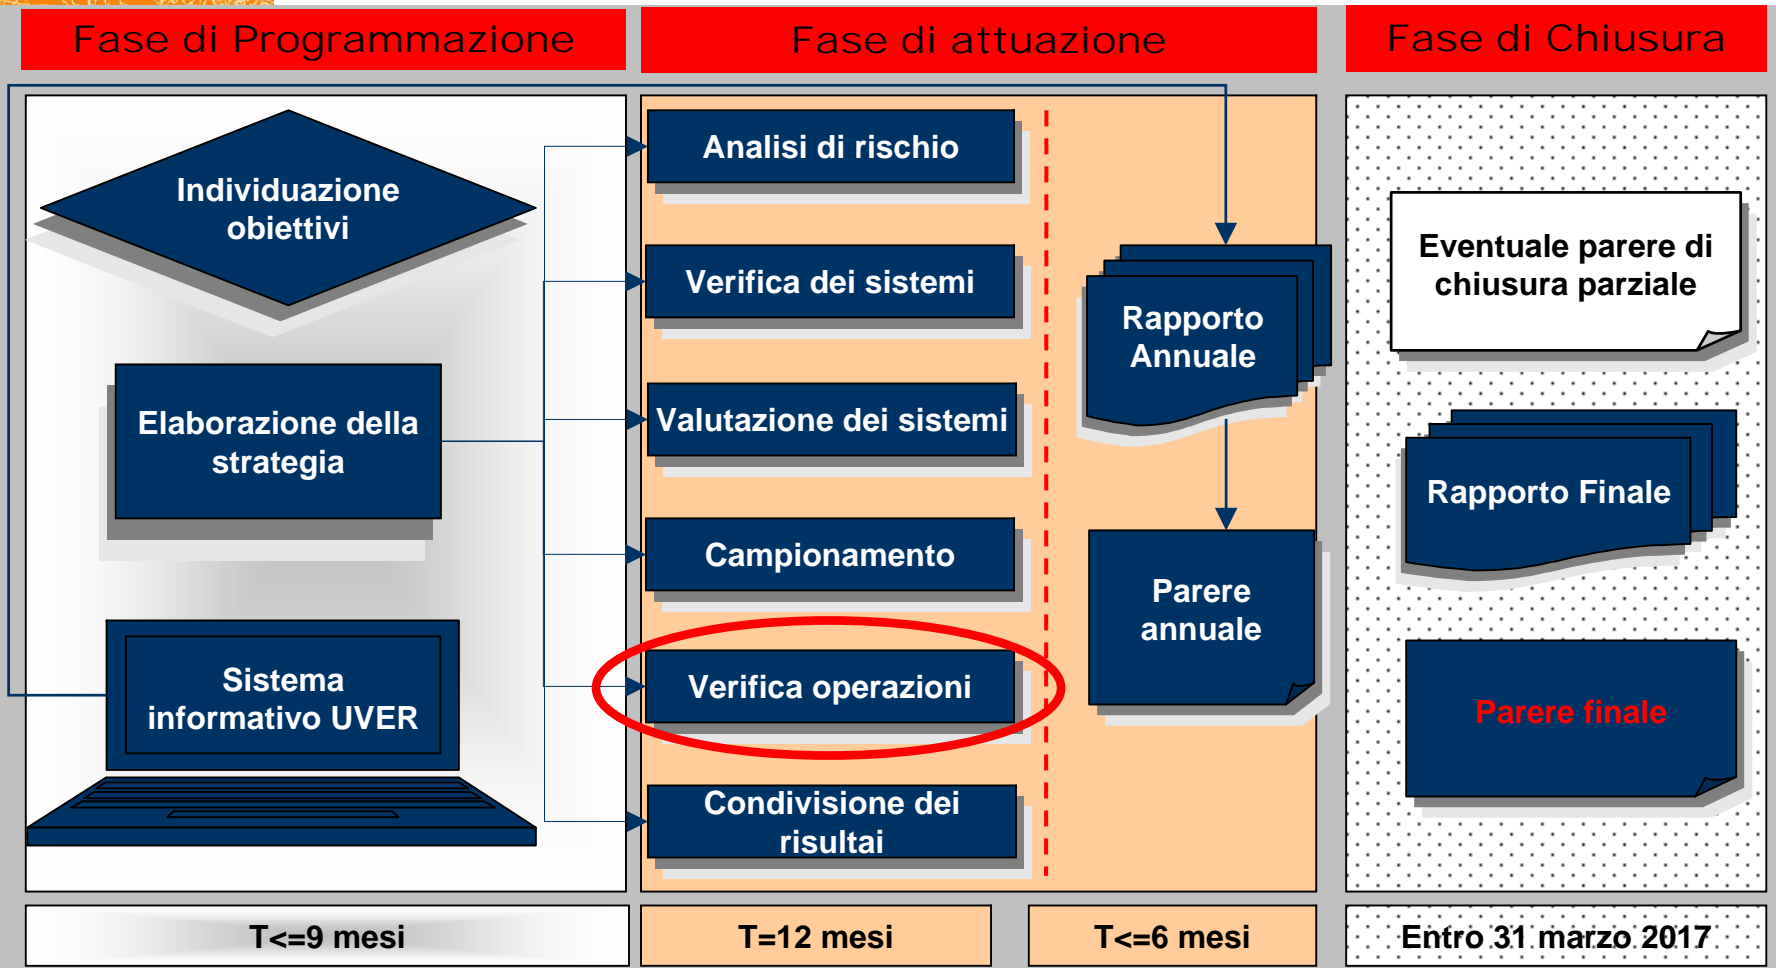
Fase di Programmazione

Fase di attuazione

Fase di Chiusura

Individuazione obiettivi

Elaborazione della strategia

Sistema informativo UVER

Analisi di rischio

Verifica dei sistemi

Valutazione dei sistemi

Campionamento

Verifica operazioni

Condivisione dei risultai

Rapporto Annuale

Parere annuale

Eventuale parere di chiusura parziale

Rapporto Finale

Parere finale

T<=9 mesi

T=12 mesi

T<=6 mesi

Entro 31 marzo 2017